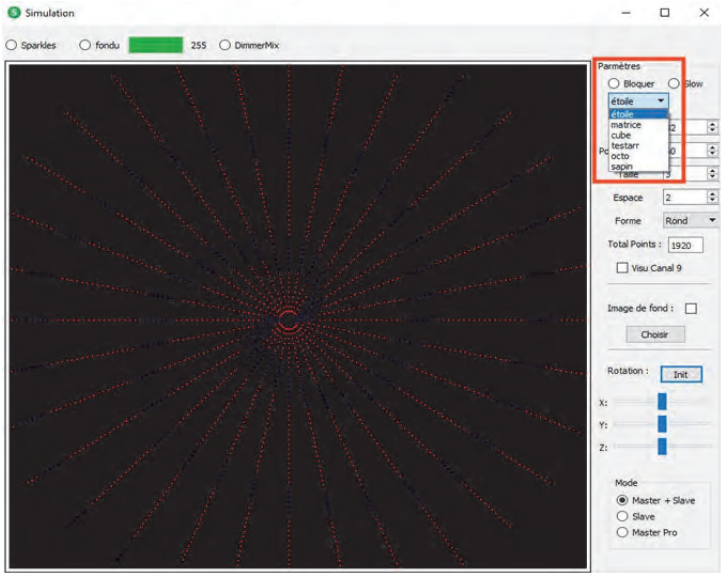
Simulation

Sparkles fondu 255 DimmerMix

Parmètres

Bloquer Slow

étoile

étoile
matrice
cube
testarr
octo
sapin

Po

2

0

Taille 3

Espace 2

Forme Rond

Total Points : 1920

Visu Canal 9

Image de fond :

Choisir

Rotation : Init

X:

Y:

Z:

Mode

Master + Slave

Slave

Master Pro